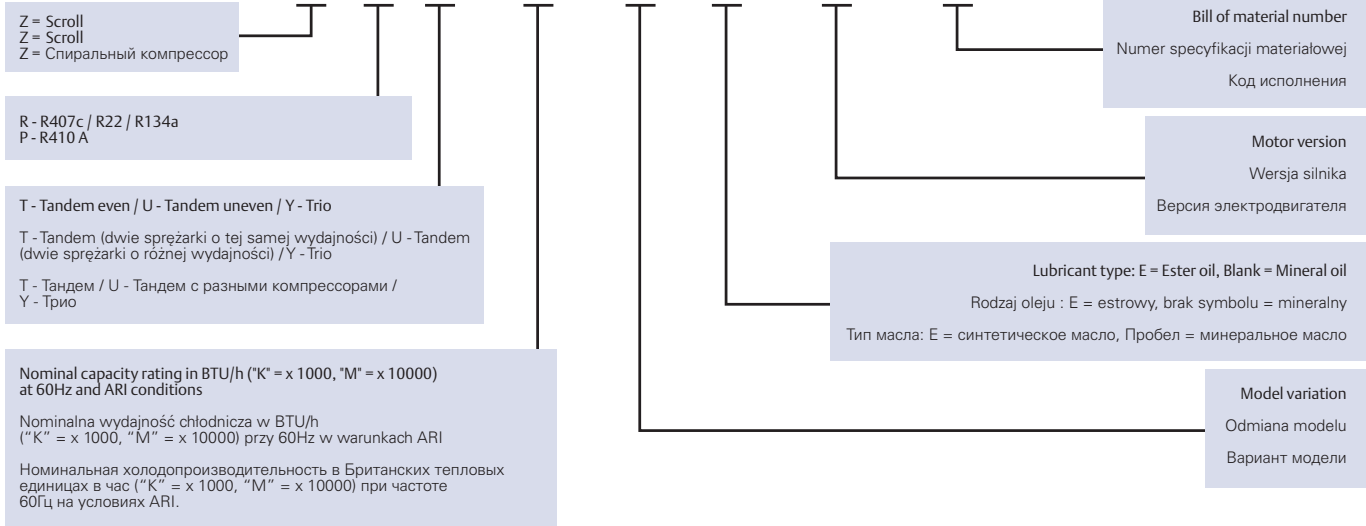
Z = Scroll
Z = Scroll
Z = Спиральный компрессор

R - R407c / R22 / R134a
P - R410 A

T - Tandem even / U - Tandem uneven / Y - Trio

T - Tandem (dwie sprężarki o tej samej wydajności) / U - Tandem (dwie sprężarki o różnej wydajności) / Y - Trio

T - Тандем / U - Тандем с разными компрессорами / Y - Трио

Nominal capacity rating in BTU/h ("K" = x 1000, "M" = x 10000) at 60Hz and ARI conditions

Nominalna wydajność chłodnicza w BTU/h ("K" = x 1000, "M" = x 10000) przy 60Hz w warunkach ARI

Номинальная холодопроизводительность в Британских тепловых единицах в час ("K" = x 1000, "M" = x 10000) при частоте 60Гц на условиях ARI.

Bill of material number

Numer specyfikacji materiałowej

Код исполнения

Motor version

Wersja silnika

Версия электродвигателя

Lubricant type: E = Ester oil, Blank = Mineral oil

Rodzaj oleju : E = estrowy, brak symbolu = mineralny

Тип масла: E = синтетическое масло, Пробел = минеральное масло

Model variation

Odmiana modelu

Вариант модели